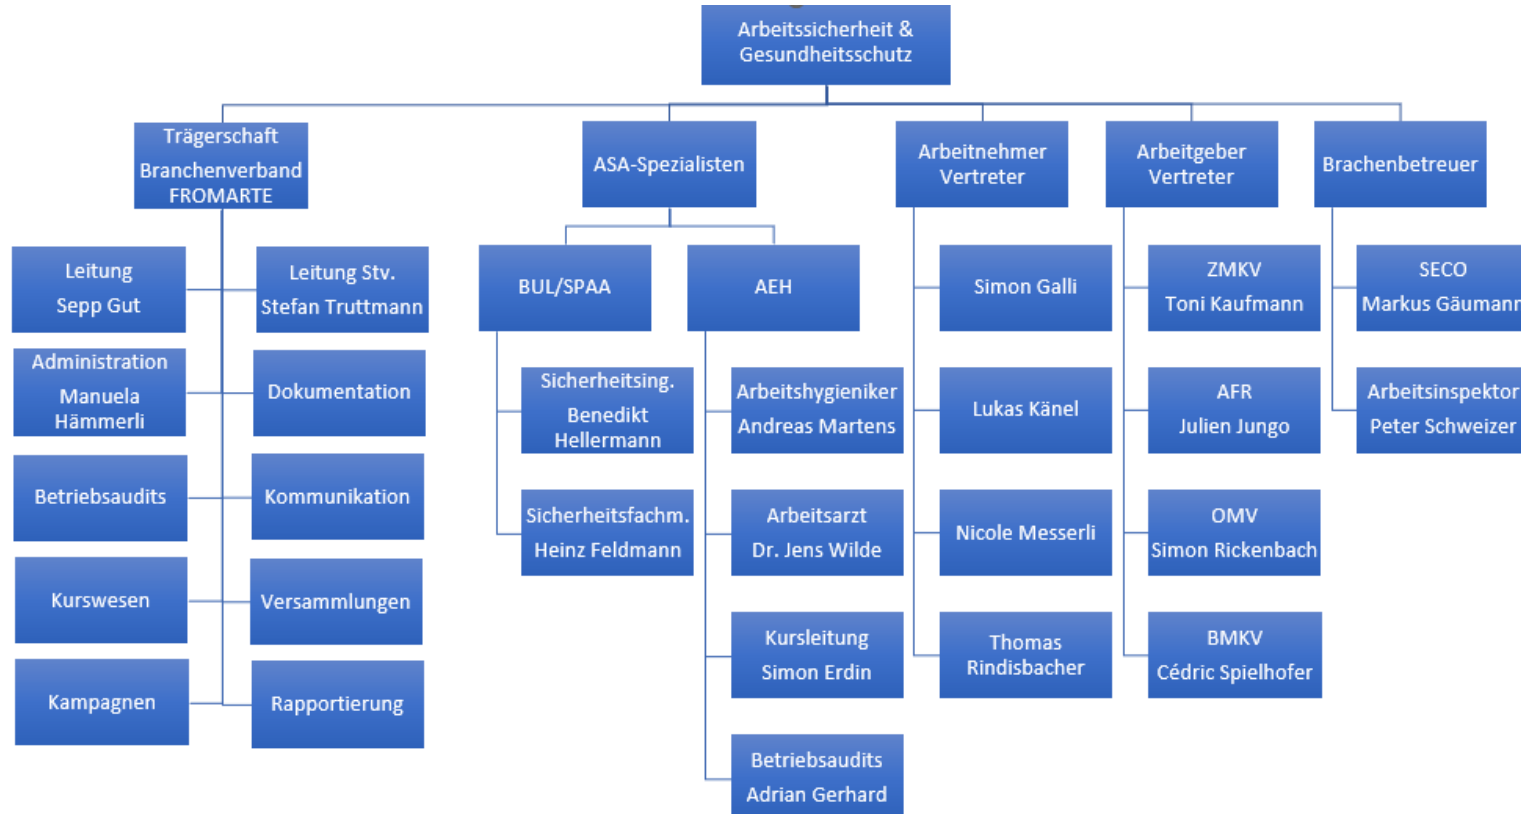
Arbeitssicherheit & Gesundheitsschutz

Trägerschaft
Branchenverband FROMARTE

Leitung
Sepp Gut

Leitung Stv.
Stefan Truttmann

Administration
Manuela Hämmerli

Dokumentation

Betriebsaudits

Kommunikation

Kurswesen

Versammlungen

Kampagnen

Rapportierung

ASA-Spezialisten

BUL/SPAA

AEH

Sicherheitsing.
Benedikt Hellermann

Sicherheitsfachm.
Heinz Feldmann

Arbeitshygieniker
Andreas Martens

Arbeitsarzt
Dr. Jens Wilde

Kursleitung
Simon Erdin

Betriebsaudits
Adrian Gerhard

Arbeitnehmer Vertreter

Simon Galli

Lukas Känel

Nicole Messerli

Thomas Rindisbacher

Arbeitgeber Vertreter

ZMKV
Toni Kaufmann

AFR
Julien Jungo

OMV
Simon Rickenbach

BMKV
Cédric Spielhofer

Brachenbetreuer

SECO
Markus Gäumann

Arbeitsinspektor
Peter Schweizer